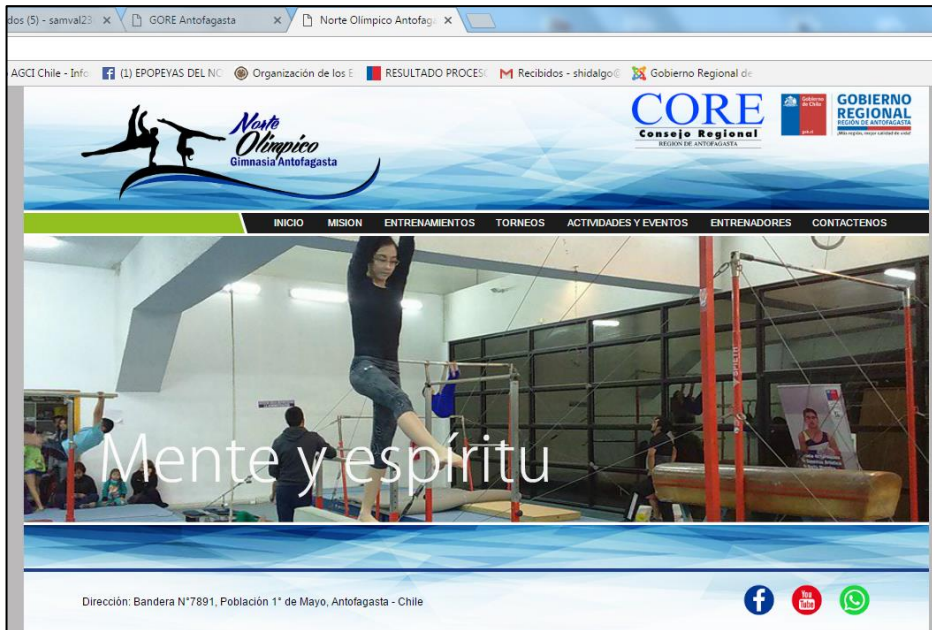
dos (5) - samval23 × GORE Antofagasta × Norte Olímpico Antofag ×

AGCI Chile - Info (1) EPOPEYAS DEL NC Organización de los E RESULTADO PROCES Recibidos - shidalgo@ Gobierno Regional de

Norte Olímpico Gimnasia Antofagasta

CORE Consejo Regional REGIÓN DE ANTOFAGASTA

Gobierno de Chile GOBIERNO REGIONAL REGIÓN DE ANTOFAGASTA

INICIO MISION ENTRENAMIENTOS TORNEOS ACTIVIDADES Y EVENTOS ENTRENADORES CONTACTENOS

Mente y espíritu

Dirección: Bandera N°7891, Población 1° de Mayo, Antofagasta - Chile

You Tube